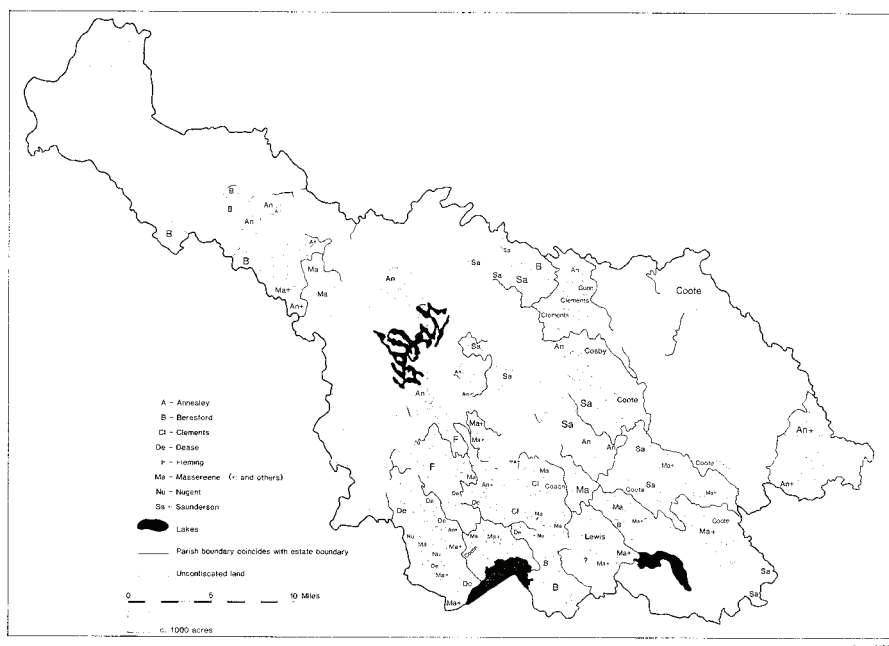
B
B
An
An
B
B
Ma+
Ma
Ma
An+
An
Sa
Sa
Sa
B
An
Gunn
Clements
Clements
Coote
An
Cosby
Sa
Sa
An
Coote
Sa
Sa
An
An
Ma+
Ma+
F
F
An+
Ma
Cl
Coote
Coote
Sa
Ma+
Ma+
An+
An+
Ma
Ma+
Coote
Ma+
Cl
Lewis
De
Nu
Ma+
Ma+
?
Ma+
B
B
Do
Ma+
Sa
Sa

A - Annesley
B - Beresford
Cl - Clements
De - Dease
F - Fleming
Ma - Massereene (+ and others)
Nu - Nugent
Sa - Saunderson
Lakes
Parish boundary coincides with estate boundary
Unconfiscated land
0 5 10 Miles
c. 1000 acres